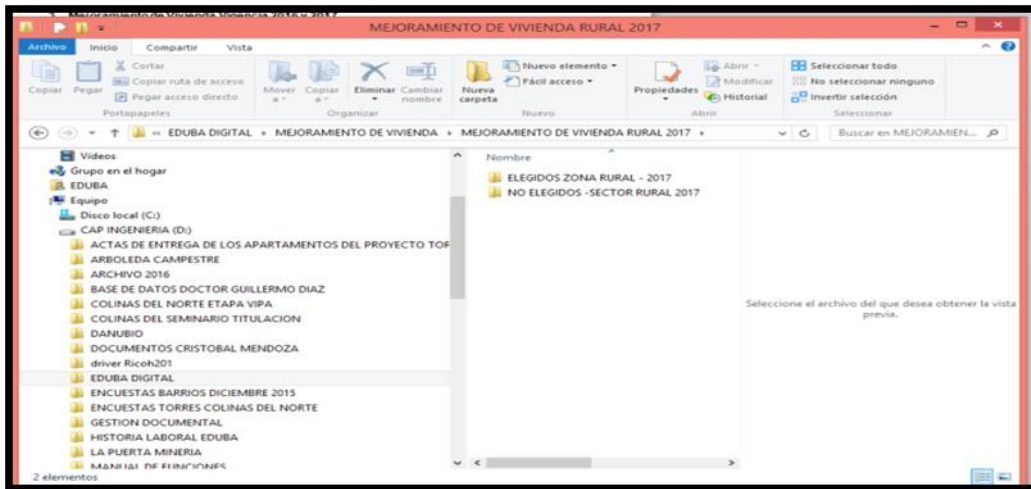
Mejoramiento de Vivienda Vigencia 2016 y 2017

MEJORAMIENTO DE VIVIENDA RURAL 2017

Archivo Inicio Compartir Vista

Copiar Pegar
Cortar
Copiar ruta de acceso
Pegar acceso directo
Portapapeles

Mover a
Copiar a
Eliminar
Cambiar nombre
Organizar

Nueva carpeta
Nuevo elemento
Fácil acceso
Nuevo

Propiedades
Abrir
Modificar
Historial
Abrir

Seleccionar todo
No seleccionar ninguno
Invertir selección
Seleccionar

« EDUBA DIGITAL › MEJORAMIENTO DE VIVIENDA › MEJORAMIENTO DE VIVIENDA RURAL 2017 ›

Buscar en MEJORAMIEN...

Vídeos
Grupo en el hogar
EDUBA
Equipo
Disco local (C:)
CAP INGENIERIA (D:)
ACTAS DE ENTREGA DE LOS APARTAMENTOS DEL PROYECTO TOR
ARBOLEDA CAMPESTRE
ARCHIVO 2016
BASE DE DATOS DOCTOR GUILLERMO DIAZ
COLINAS DEL NORTE ETAPA VIPA
COLINAS DEL SEMINARIO TITULACION
DANUBIO
DOCUMENTOS CRISTOBAL MENDOZA
driver Ricoh201
EDUBA DIGITAL
ENCUESTAS BARRIOS DICIEMBRE 2015
ENCUESTAS TORRES COLINAS DEL NORTE
GESTION DOCUMENTAL
HISTORIA LABORAL EDUBA
LA PUERTA MINERIA
MANUAL DE FUNCIONES

Nombre
ELEGIDOS ZONA RURAL - 2017
NO ELEGIDOS -SECTOR RURAL 2017

Seleccione el archivo del que desea obtener la vista previa.

2 elementos